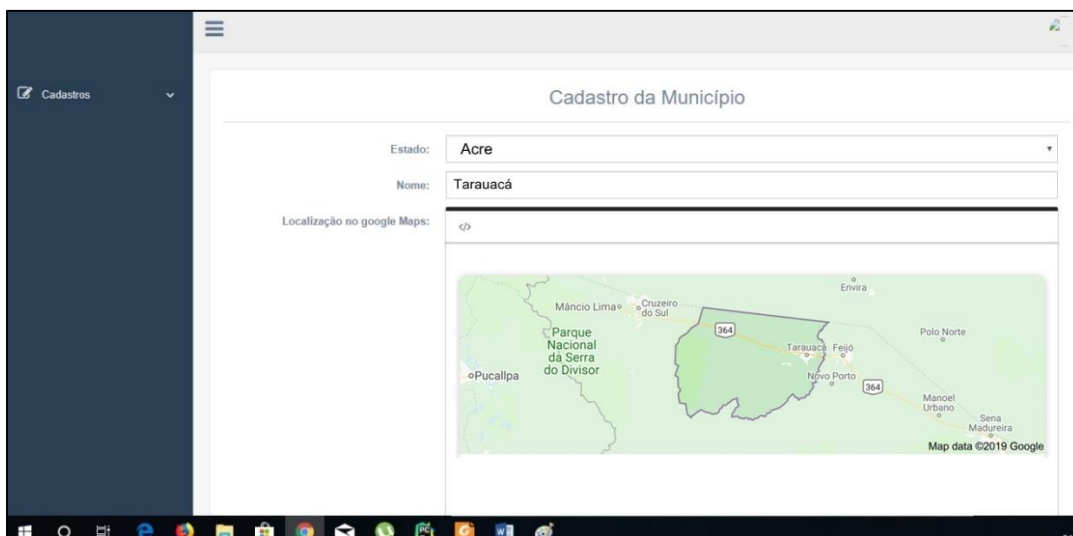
Cadastros

Cadastro da Município

Estado: Acre

Nome: Tarauacá

Localização no google Maps:

</>

Envira
Mâncio Lima
Cruzeiro do Sul
364
Parque Nacional da Serra do Divisor
Polo Norte
Tarauacá
Feijó
Pucallpa
Novo Porto
364
Manoel Urbano
Sena Madureira
Map data ©2019 Google